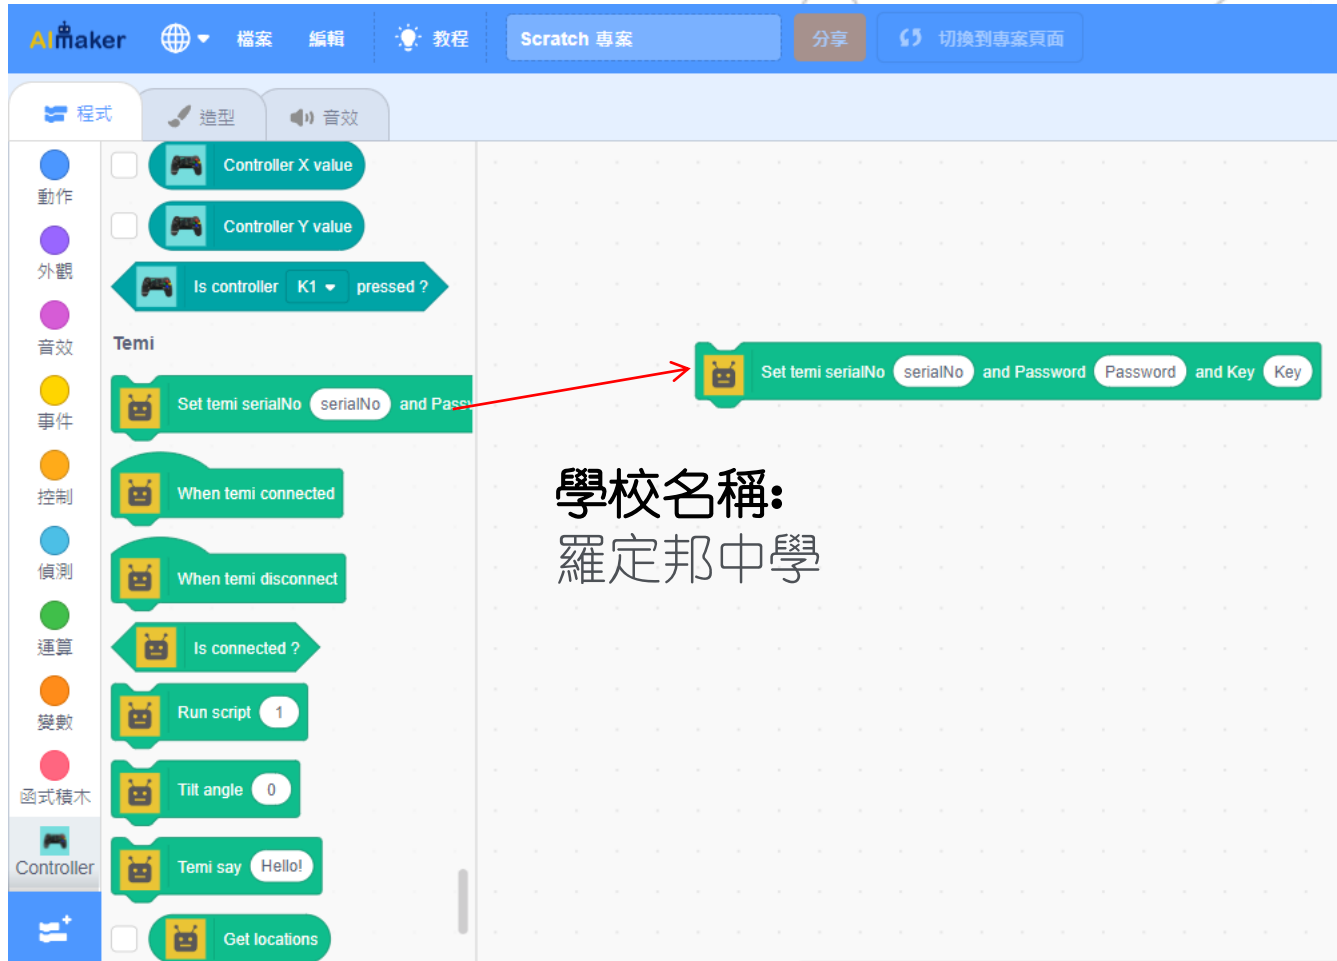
AImaker 檔案 編輯 教程 Scratch 專案 分享 切換到專案頁面

程式 造型 音效

動作
外觀
音效
事件
控制
偵測
運算
變數
函式積木
Controller

Controller X value
Controller Y value
Is controller K1 pressed ?

Temi
Set temi serialNo serialNo and Pass
When temi connected
When temi disconnect
Is connected ?
Run script 1
Tilt angle 0
Temi say Hello!
Get locations

Set temi serialNo serialNo and Password Password and Key Key

學校名稱:
羅定邦中學